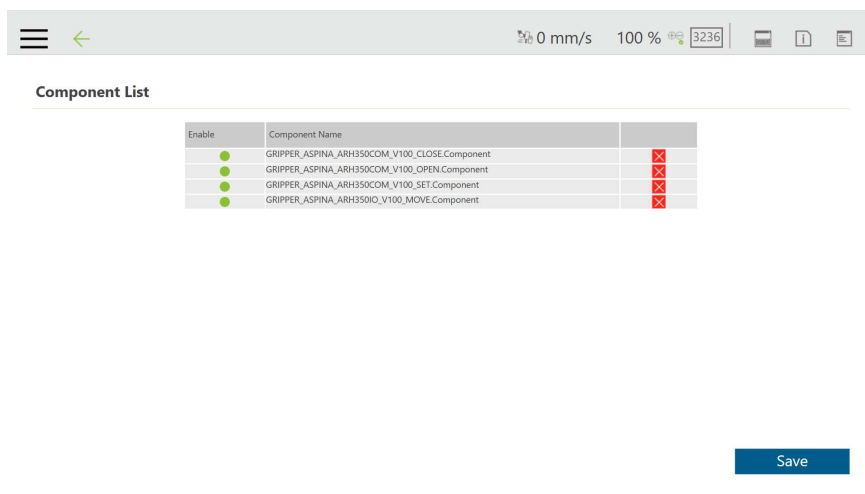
0 mm/s 100 % 3236

Component List

| Enable | Component Name | |
|---|---|---|
| | GRIPPER_ASPINA_ARH350COM_V100_CLOSE.Component | |
| | GRIPPER_ASPINA_ARH350COM_V100_OPEN.Component | |
| | GRIPPER_ASPINA_ARH350COM_V100_SET.Component | |
| | GRIPPER_ASPINA_ARH350IO_V100_MOVE.Component | |

Save